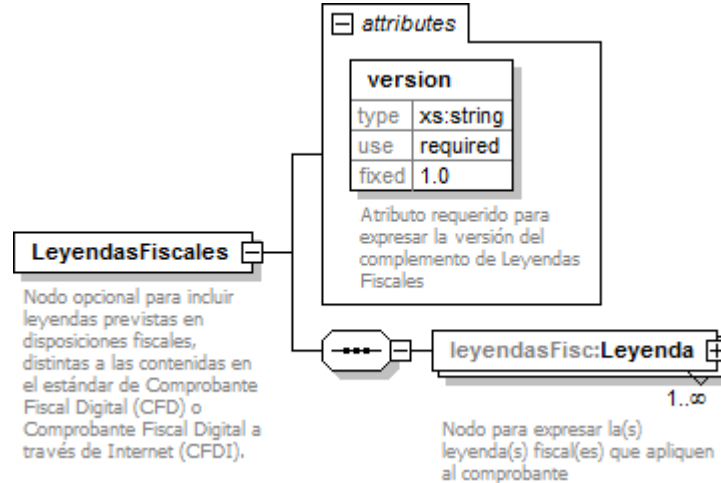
attributes

version

| type | xs:string |
|---|---|
| use | required |
| fixed | 1.0 |

Atributo requerido para expresar la versión del complemento de Leyendas Fiscales

LeyendasFiscales

Nodo opcional para incluir leyendas previstas en disposiciones fiscales, distintas a las contenidas en el estándar de Comprobante Fiscal Digital (CFD) o Comprobante Fiscal Digital a través de Internet (CFDI).

leyendasFisc:Leyenda

1..∞

Nodo para expresar la(s) leyenda(s) fiscal(es) que apliquen al comprobante